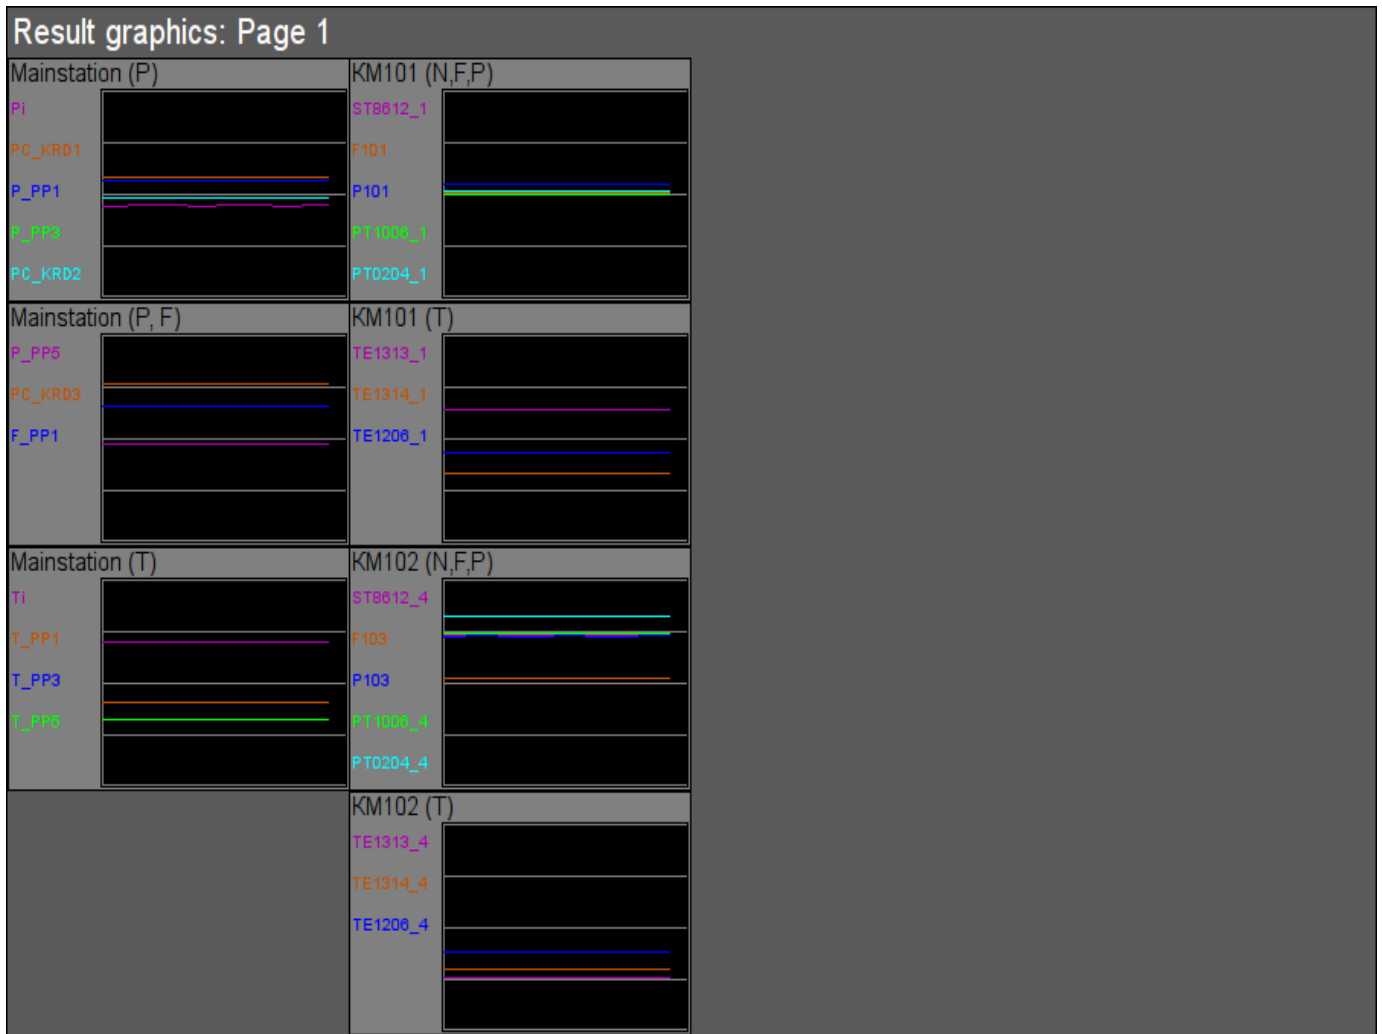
Result graphics: Page 1

Mainstation (P)
Pi
PC_KRD1
P_PP1
P_PP3
PC_KRD2

KM101 (N,F,P)
ST8612_1
F101
P101
PT1006_1
PT0204_1

Mainstation (P, F)
P_PP5
PC_KRD3
F_PP1

KM101 (T)
TE1313_1
TE1314_1
TE1206_1

Mainstation (T)
Ti
T_PP1
T_PP3
T_PP6

KM102 (N,F,P)
ST8612_4
F103
P103
PT1006_4
PT0204_4

KM102 (T)
TE1313_4
TE1314_4
TE1206_4